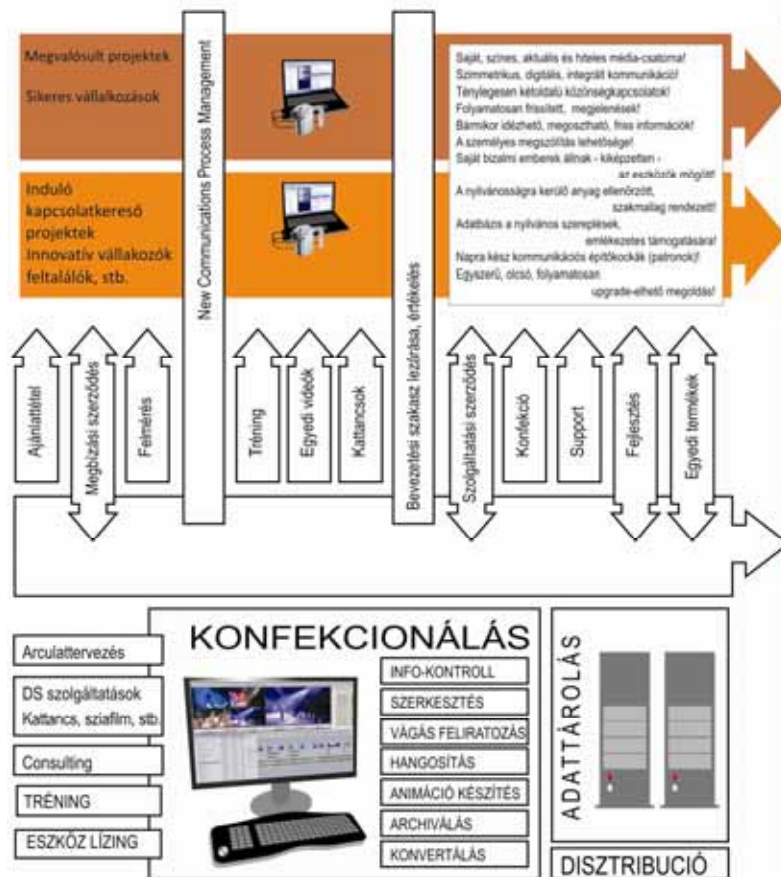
Megvalósult projektek

Sikeres vállalkozások

Induló kapcsolatkereső projektek Innovatív vállalkozók feltalálók, stb.

New Communications Process Management

Bevezetési szakasz lezárása, értékelés

Saját, színes, aktuális és hiteles média-csatorna!
Szimmetrikus, digitális, integrált kommunikáció!
Ténylegesen kétoldalú közönségkapcsolatok!
Folyamatosan frissített, megjelenések!
Bármikor idézhető, megosztható, friss információk!
A személyes megszólítás lehetősége!
Saját bizalmi emberek állnak - kiképzetten - az eszközök mögött!
A nyilvánosságra kerülő anyag ellenőrzött, szakmailag rendezett!
Adatbázis a nyilvános szereplések, emlékezetes támogatására!
Napra kész kommunikációs építőkockák (patronok)!
Egyszerű, olcsó, folyamatosan upgrade-elhető megoldás!

Ajánlattétel

Megbízási szerződés

Felmérés

Tréning

Egyedi videók

Kattancsok

Szolgáltatási szerződés

Konfekció

Support

Fejlesztés

Egyedi termékek

KONFEKCIONÁLÁS

Arculattervezés

DS szolgáltatások Kattancs, sziafilm, stb.

Consulting

TRÉNING

ESZKÖZ LÍZING

INFO-KONTROLL

SZERKESZTÉS

VÁGÁS FELIRATOZÁS

HANGOSÍTÁS

ANIMÁCIÓ KÉSZÍTÉS

ARCHIVÁLÁS

KONVERTÁLÁS

ADATTÁROLÁS

DISZTRIBÚCIÓ